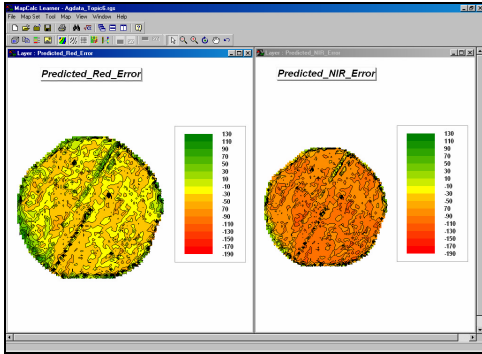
MapCalc Learner - Agdata_Topic6.sgs
File Map Set Tool Map View Window Help

Layer : Predicted_Red_Error

Predicted_Red_Error

130
110
90
70
50
30
10
-10
-30
-50
-70
-90
-110
-130
-150
-170
-190

Layer : Predicted_NIR_Error

Predicted_NIR_Error

130
110
90
70
50
30
10
-10
-30
-50
-70
-90
-110
-130
-150
-170
-190